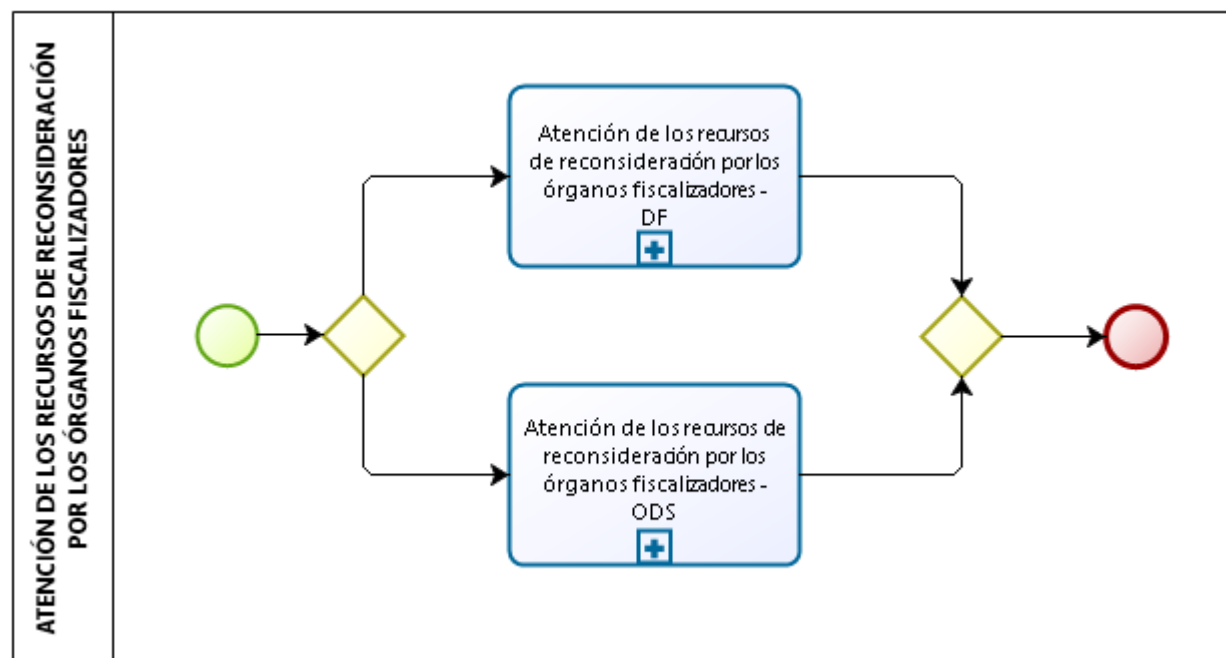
ATENCIÓN DE LOS RECURSOS DE RECONSIDERACIÓN POR LOS ÓRGANOS FISCALIZADORES

Atención de los recursos de reconsideración por los órganos fiscalizadores - DF

Atención de los recursos de reconsideración por los órganos fiscalizadores - ODS